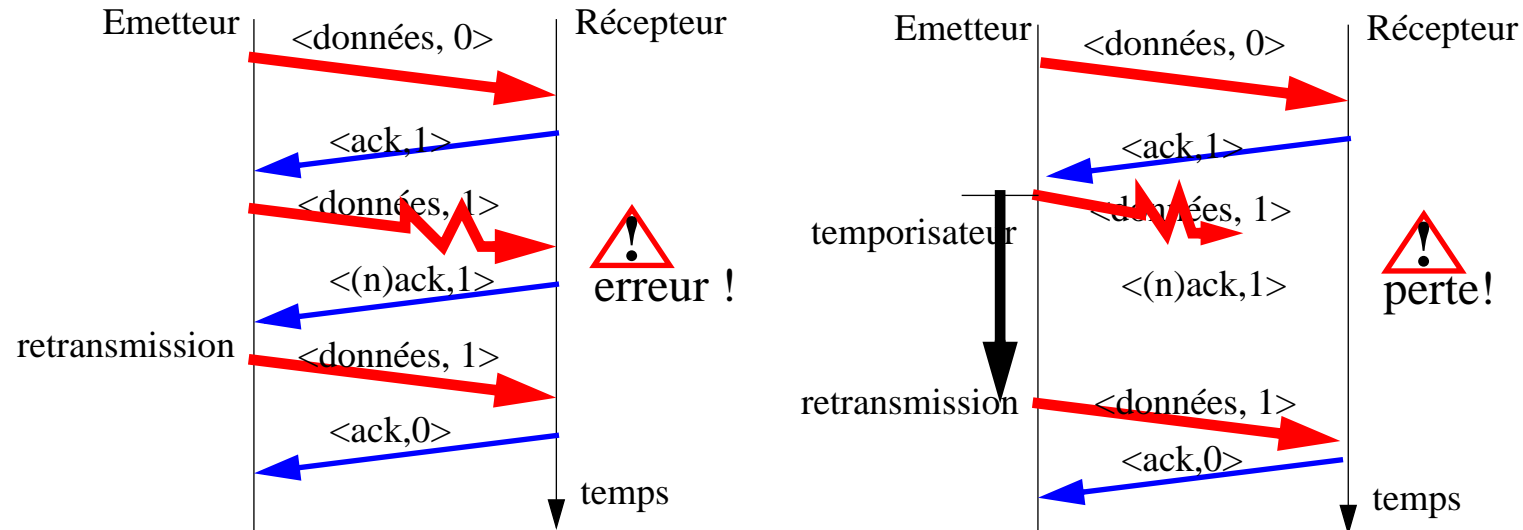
Emetteur

<données, 0>

Récepteur

<ack,1>

<données, 1>

!

<(n)ack,1>

erreur !

retransmission

<données, 1>

<ack,0>

temps

Emetteur

<données, 0>

Récepteur

<ack,1>

temporisateur

<données, 1>

!

<(n)ack,1>

perte!

retransmission

<données, 1>

<ack,0>

temps